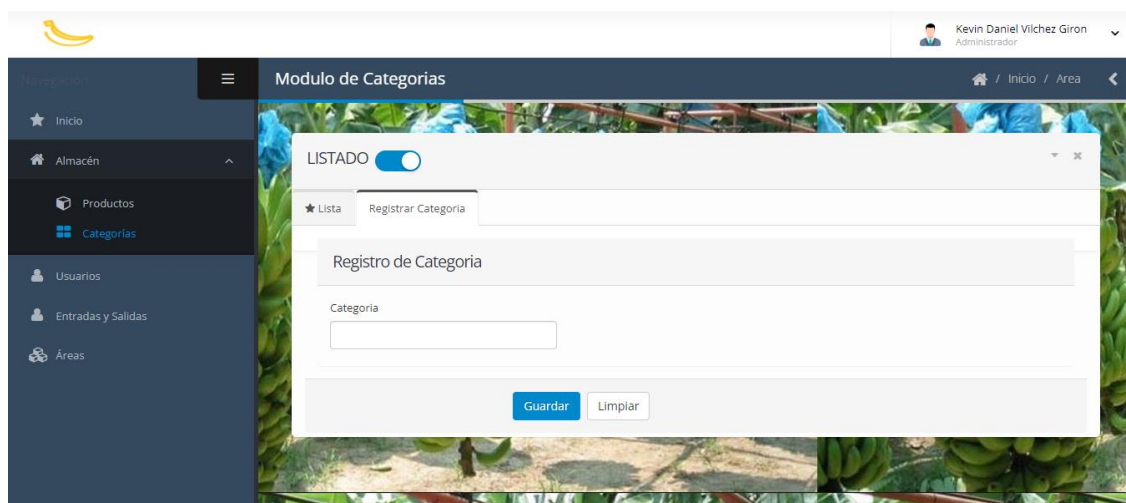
Kevin Daniel Vilchez Giron
Administrador

Navegación

Modulo de Categorias

/ Inicio / Area

Inicio
Almacén
Productos
Categorías
Usuarios
Entradas y Salidas
Áreas

LISTADO

Lista
Registrar Categoria

Registro de Categoria

Categoria

Guardar
Limpiar